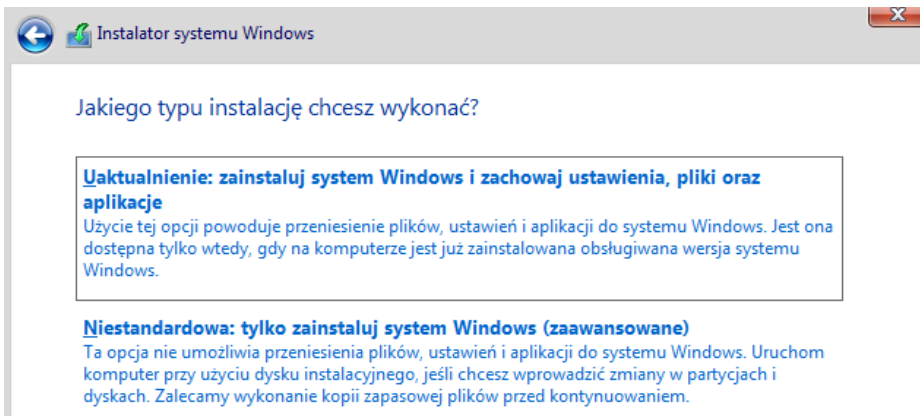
Instalator systemu Windows

Jakiego typu instalację chcesz wykonać?

Uaktualnienie: zainstaluj system Windows i zachowaj ustawienia, pliki oraz aplikacje
Użycie tej opcji powoduje przeniesienie plików, ustawień i aplikacji do systemu Windows. Jest ona dostępna tylko wtedy, gdy na komputerze jest już zainstalowana obsługiwana wersja systemu Windows.

Niestandardowa: tylko zainstaluj system Windows (zaawansowane)
Ta opcja nie umożliwia przeniesienia plików, ustawień i aplikacji do systemu Windows. Uruchom komputer przy użyciu dysku instalacyjnego, jeśli chcesz wprowadzić zmiany w partycjach i dyskach. Zalecamy wykonanie kopii zapasowej plików przed kontynuowaniem.